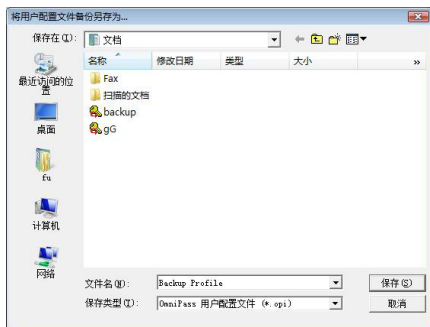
将用户配置文件备份另存为...

保存在(I): 文档

名称 修改日期 类型 大小 »

Fax
扫描的文档
backup
gG

最近访问的位置
桌面
fu
计算机
网络

文件名(N): Backup Profile
保存类型(T): OmniPass 用户配置文件 (*.opi)

保存(S)
取消